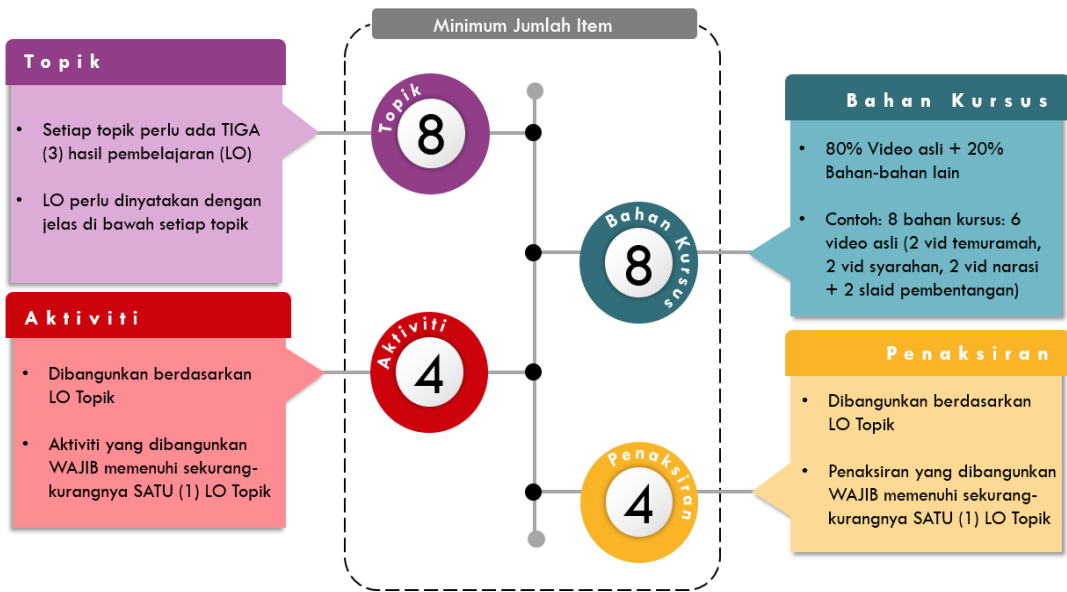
Minimum Jumlah Item

Topik

- Setiap topik perlu ada TIGA (3) hasil pembelajaran (LO)
- LO perlu dinyatakan dengan jelas di bawah setiap topik

Topik
8

Bahan Kursus

- 80% Video asli + 20% Bahan-bahan lain
- Contoh: 8 bahan kursus: 6 video asli (2 vid temuramah, 2 vid syarahan, 2 vid narasi + 2 slaid pembentangan)

Bahan Kursus
8

Aktiviti

- Dibangunkan berdasarkan LO Topik
- Aktiviti yang dibangunkan WAJIB memenuhi sekurang-kurangnya SATU (1) LO Topik

Aktiviti
4

Penaksiran

- Dibangunkan berdasarkan LO Topik
- Penaksiran yang dibangunkan WAJIB memenuhi sekurang-kurangnya SATU (1) LO Topik

Penaksiran
4